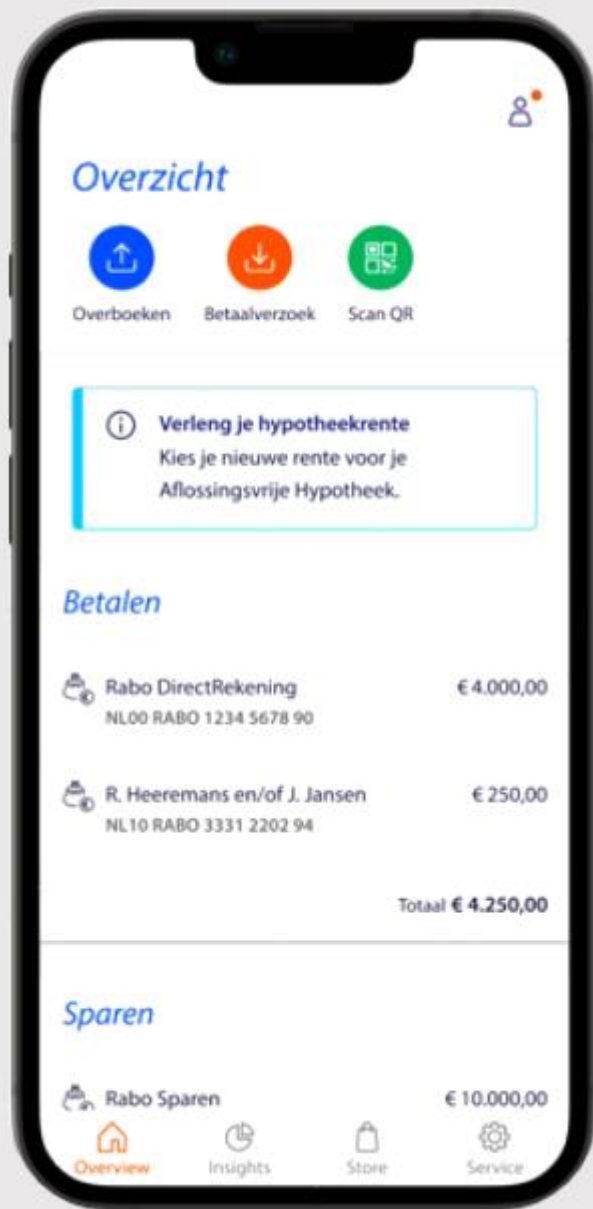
Overzicht

Overboeken
Betaalverzoek
Scan QR

Verleng je hypotheekrente
Kies je nieuwe rente voor je Aflossingsvrije Hypotheek.

Betalen

Rabo DirectRekening
NL00 RABO 1234 5678 90
€ 4.000,00

R. Heeremans en/of J. Jansen
NL10 RABO 3331 2202 94
€ 250,00

Totaal € 4.250,00

Sparen

Rabo Sparen
€ 10.000,00

Overview
Insights
Store
Service